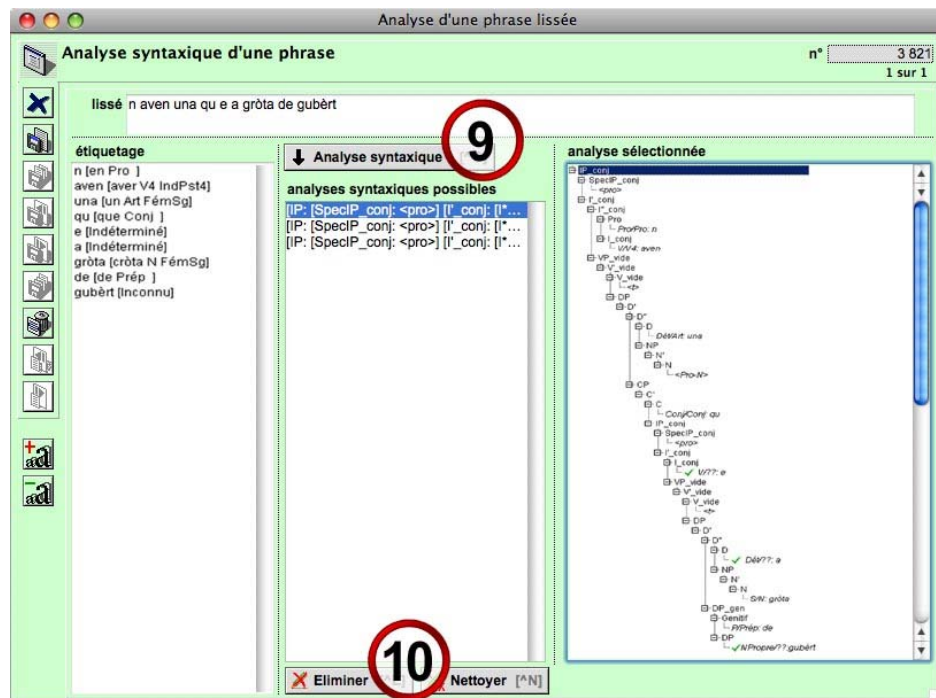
Analyse d'une phrase lissée

Analyse syntaxique d'une phrase

n° 3 821
1 sur 1

lissé n aven una qu e a gròta de gubèrt

étiquetage
n [en Pro ]
aven [aver V4 IndPst4]
una [un Art FémSg]
qu [que Conj ]
e [Indéterminé]
a [Indéterminé]
gròta [cròta N FémSg]
de [de Prép ]
gubèrt [Inconnu]

Analyse syntaxique
9

analyses syntaxiques possibles
[IP: [SpecIP_conj: <pro>] [I'_conj: [I"...
[IP: [SpecIP_conj: <pro>] [I'_conj: [I"...
[IP: [SpecIP_conj: <pro>] [I'_conj: [I"...

analyse sélectionnée
IP_conj
SpecIP_conj
<pro>
I'_conj
I"_conj
Pro
Pro/Pro: n
I_conj
V/V4: aven
VP_vide
V'_vide
V_vide
<t>
DP
D'
D"
D
Dét/Art: una
NP
N'
N
<Pro-N>
CP
C'
C
Conj/Conj: qu
IP_conj
SpecIP_conj
<pro>
I'_conj
I_conj
V/??: e
VP_vide
V'_vide
V_vide
<t>
DP
D'
D"
D
Dét/??: a
NP
N'
N
S/N: gròta
DP_gen
Genitif
P/Prép: de
DP
N/Propre/??:gubèrt

Eliminer
10
Nettoyer [^N]